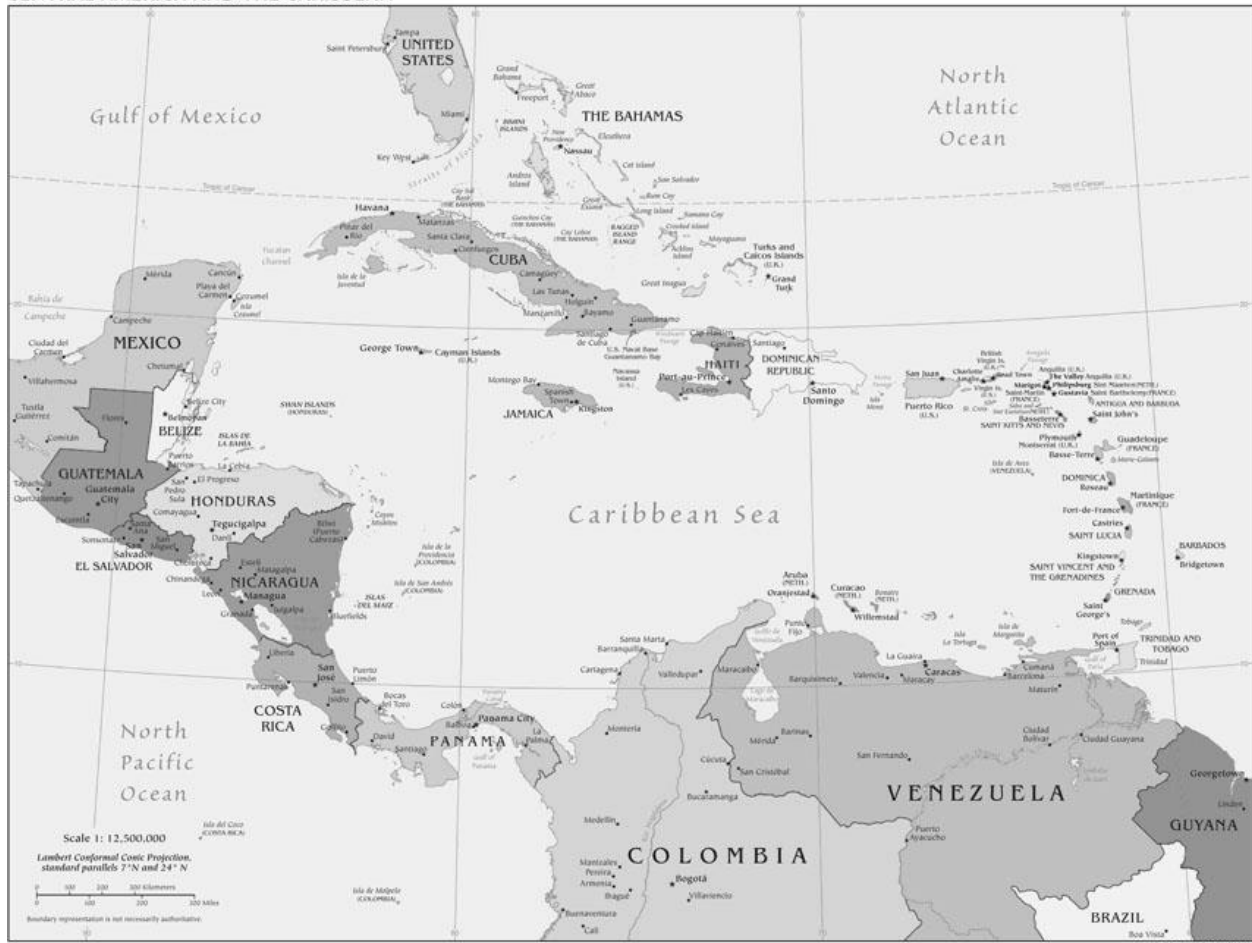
UNITED STATES
Tampa
Saint Petersburg
Miami
Key West
Gulf of Mexico
North Atlantic Ocean
Grand Bahama
Freeport
Great Abaco
THE BAHAMAS
Nassau
Eleuthera
Andros Island
Cat Island
San Salvador
Great Exuma
Long Island
Rum Cay
Samana Cay
Crooked Island
Acklins Island
Mayaguana
RAGGED ISLAND RANGE
Great Inagua
Turks and Caicos Islands (U.K.)
Grand Turk
Tropic of Cancer
Havana
Matanzas
Pinar del Río
Santa Clara
Cienfuegos
CUBA
Camagüey
Las Tunas
Holguín
Bayamo
Manzanillo
Santiago de Cuba
Guantánamo
U.S. Naval Base Guantanamo Bay
Yucatan Channel
Isla de la Juventud
Mérida
Cancún
Playa del Carmen
Cozumel
Bahía de Campeche
Campeche
Ciudad del Carmen
MEXICO
Villahermosa
Chetumal
Tuxtla Gutiérrez
Comitán
Flores
Belmopan
Belize City
BELIZE
GUATEMALA
Guatemala City
Tapachula
Quetzaltenango
Escuintla
Puerto Barrios
San Pedro Sula
El Progreso
La Ceiba
HONDURAS
Comayagua
Tegucigalpa
Danlí
Santa Ana
San Salvador
San Miguel
Sonsonate
EL SALVADOR
Choluteca
Chinandega
León
NICARAGUA
Matagalpa
Managua
Juigalpa
Granada
Bilwi (Puerto Cabezas)
Bluefields
ISLAS DEL MAIZ
Cayos Miskitos
SWAN ISLANDS (HONDURAS)
Isla de la Providencia (COLOMBIA)
Isla de San Andrés (COLOMBIA)
George Town
Cayman Islands (U.K.)
Montego Bay
JAMAICA
Spanish Town
Kingston
Navassa Island (U.S.)
HAITI
Cap-Haïtien
Gonaïves
Port-au-Prince
Les Cayes
Santiago
DOMINICAN REPUBLIC
Santo Domingo
Isla Mona
San Juan
Puerto Rico (U.S.)
Charlotte Amalie
British Virgin Is. (U.K.)
Road Town
Virgin Is. (U.S.)
St. Croix
Anguilla (U.K.)
The Valley
Marigot
Philipsburg
Gustavia
Saint Martin (FRANCE)
Sint Maarten (NETH.)
Saint Barthelemy (FRANCE)
ANTIGUA AND BARBUDA
Saint John's
Basseterre
SAINT KITTS AND NEVIS
Plymouth
Montserrat (U.K.)
Guadeloupe (FRANCE)
Basse-Terre
Isla de Aves (VENEZUELA)
DOMINICA
Roseau
Martinique (FRANCE)
Fort-de-France
Castries
SAINT LUCIA
Caribbean Sea
Kingstown
SAINT VINCENT AND THE GRENADINES
BARBADOS
Bridgetown
GRENADA
Saint George's
Port of Spain
TRINIDAD AND TOBAGO
Tobago
Trinidad
Aruba (NETH.)
Oranjestad
Curacao (NETH.)
Willemstad
Bonaire (NETH.)
Punto Fijo
Isla La Tortuga
Isla de Margarita
Santa Marta
Barranquilla
Cartagena
Valledupar
Maracaibo
Golfo de Venezuela
Lago de Maracaibo
Barquisimeto
Valencia
Maracay
La Guaira
Caracas
Barcelona
Cumaná
Maturín
Ciudad Bolívar
Ciudad Guayana
Barinas
Mérida
San Fernando
San Cristóbal
Cúcuta
VENEZUELA
Georgetown
Linden
GUYANA
Puerto Ayacucho
Liberia
Puntarenas
San José
Puerto Limón
COSTA RICA
San Isidro
Golfito
David
Bocas del Toro
Colón
Balboa
Panama City
Santiago
PANAMA
La Palma
Golfo de Panamá
Montería
Bucaramanga
Medellín
Manizales
Pereira
Armenia
Ibagué
Bogotá
Villavicencio
COLOMBIA
Buenaventura
Cali
BRAZIL
Boa Vista
North Pacific Ocean
Isla del Coco (COSTA RICA)
Isla de Malpelo (COLOMBIA)
Scale 1: 12,500,000
Lambert Conformal Conic Projection, standard parallels 7°N and 24°N
0 100 200 300 Kilometers
0 100 200 300 Miles
Boundary representation is not necessarily authoritative.